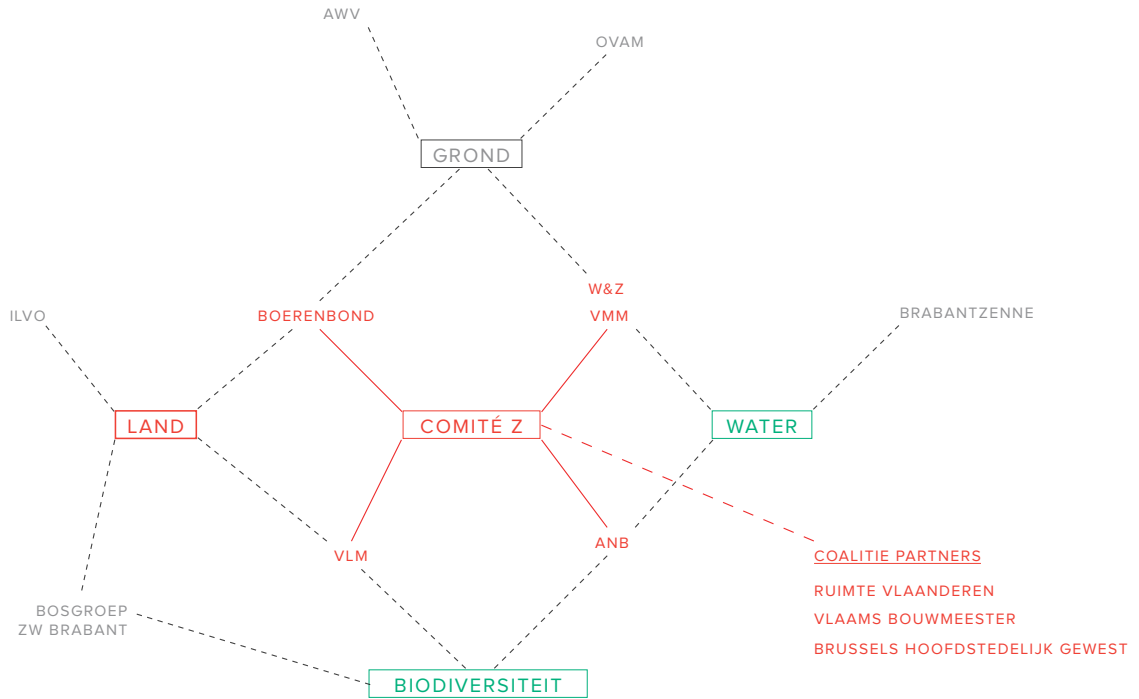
AWV

OVAM

GROND

W&Z

VMM

ILVO

BOERENBOND

BRABANTZENNE

LAND

COMITÉ Z

WATER

VLM

ANB

COALITIE PARTNERS

RUIMTE VLAANDEREN

VLAAMS BOUWMEESTER

BRUSSELS HOOFDSTEDELIJK GEWEST

BOSGROEP ZW BRABANT

BIODIVERSITEIT